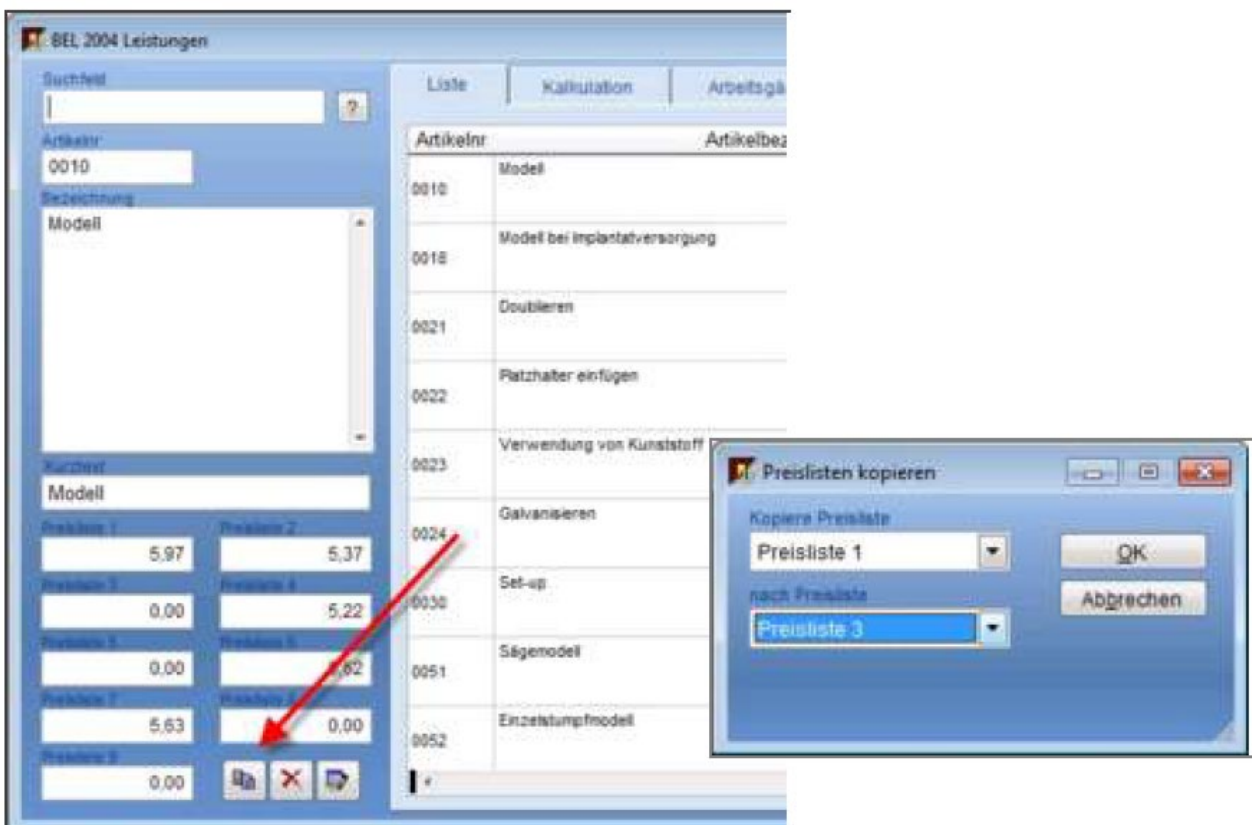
BEL 2004 Leistungen

Suchfeld

?

Artikelnr

0010

Bezeichnung

Modell

Kurztext

Modell

Preisliste 1

5,97

Preisliste 2

5,37

Preisliste 3

0,00

Preisliste 4

5,22

Preisliste 5

0,00

Preisliste 6

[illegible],62

Preisliste 7

5,63

Preisliste 8

0,00

Preisliste 9

0,00

Liste

Kalkulation

Arbeitsgä

| Artikelnr | Artikelbez |
|---|---|
| 0010 | Modell |
| 0018 | Modell bei Implantatversorgung |
| 0021 | Doublieren |
| 0022 | Platzhalter einfügen |
| 0023 | Verwendung von Kunststoff |
| 0024 | Galvanisieren |
| 0030 | Set-up |
| 0051 | Sägemodell |
| 0052 | Einzelstumpfmodell |

Preislisten kopieren

Kopiere Preisliste

Preisliste 1

nach Preisliste

Preisliste 3

OK

Abbrechen